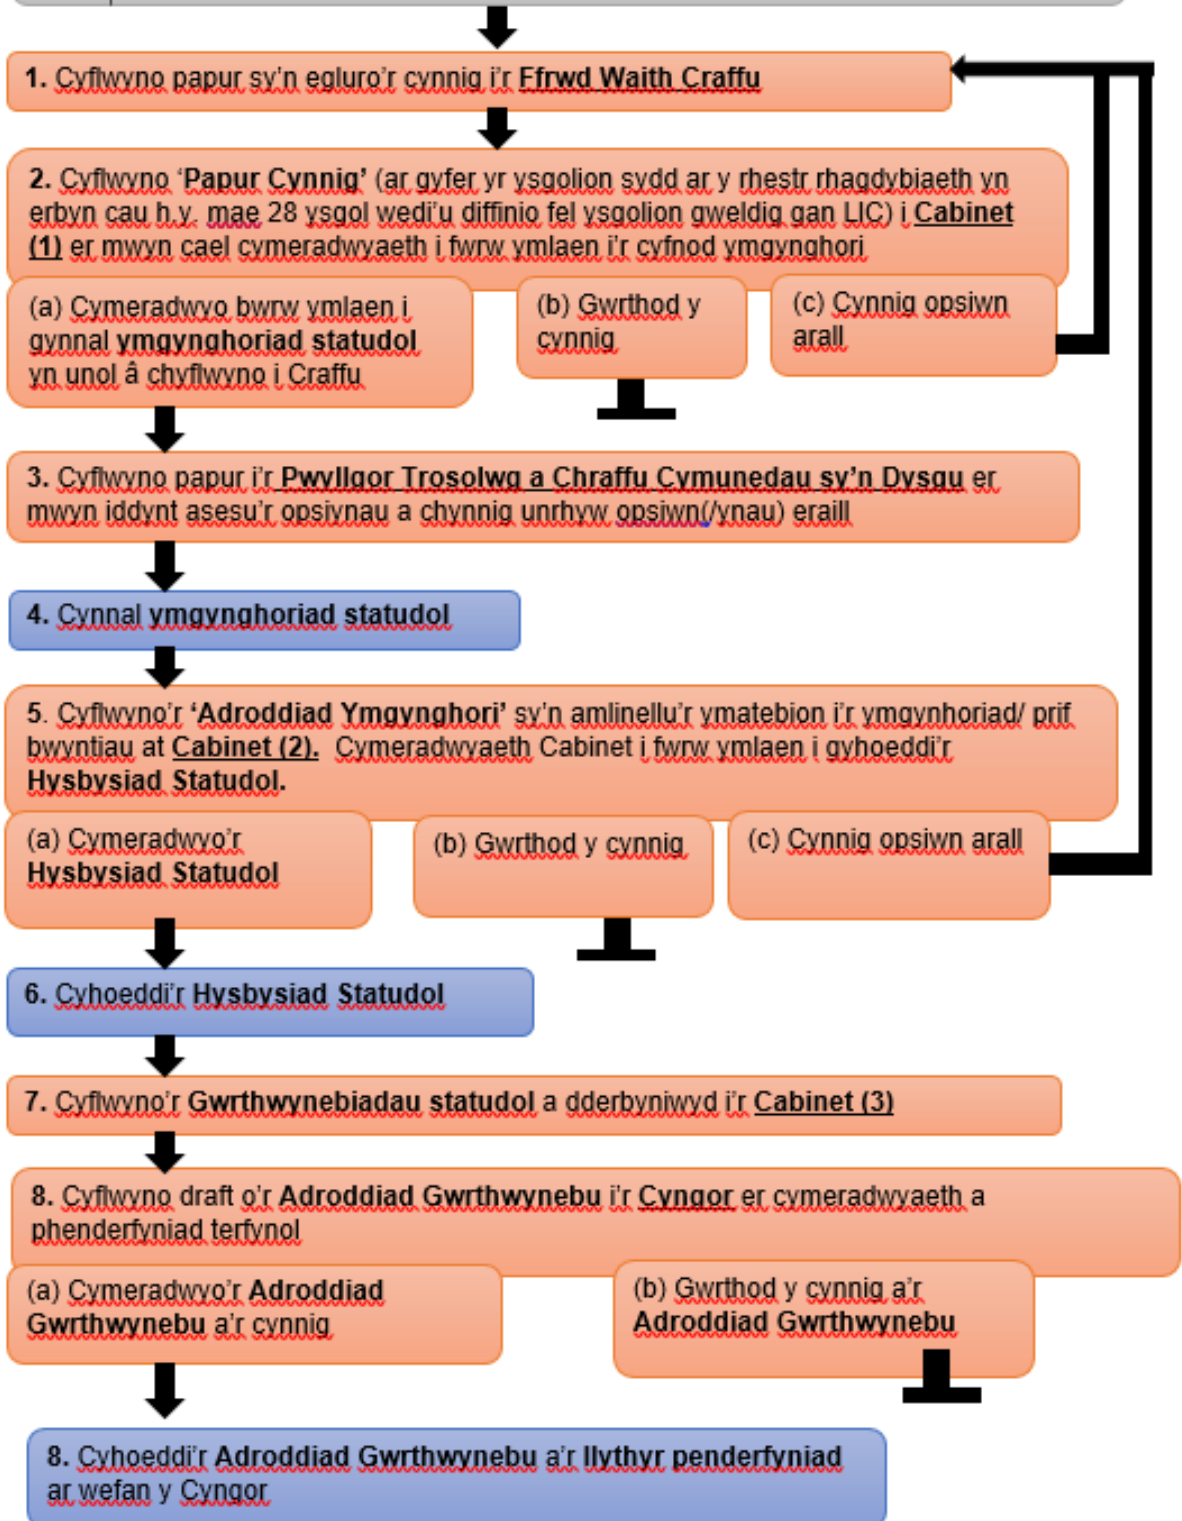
1. Cyflwyno papur sy'n egluro'r cynnig i'r Ffrwd Waith Craffu

2. Cyflwyno 'Papur Cynnig' (ar gyfer yr ysgolion sydd ar y rhestr rhagdybiaeth yn erbyn cau h.y. mae 28 ysgol wedi'u diffinio fel ysgolion gweldig gan LlC) i Cabinet (1) er mwyn cael cymeradwyaeth i fwrw ymlaen i'r cyfnod ymgynghori

(a) Cymeradwyo bwrw ymlaen i gynnal ymgynghoriad statudol yn unol â chyflwyno i Craffu

(b) Gwrthod y cynnig

(c) Cynnig opsiwn arall

3. Cyflwyno papur i'r Pwyllgor Trosolwg a Chraffu Cymunedau sy'n Dysgu er mwyn iddynt asesu'r opsiynau a chynnig unrhyw opsiwn(/ynau) eraill

4. Cynnal ymgynghoriad statudol

5. Cyflwyno'r 'Adroddiad Ymgynghori' sy'n amlinellu'r ymatebion i'r ymgynhoriad/ prif bwyntiau at Cabinet (2). Cymeradwyaeth Cabinet i fwrw ymlaen i gyhoeddi'r Hysbysiad Statudol.

(a) Cymeradwyo'r Hysbysiad Statudol

(b) Gwrthod y cynnig

(c) Cynnig opsiwn arall

6. Cyhoeddi'r Hysbysiad Statudol

7. Cyflwyno'r Gwrthwynebiadau statudol a dderbyniwyd i'r Cabinet (3)

8. Cyflwyno draft o'r Adroddiad Gwrthwynebu i'r Cyngor er cymeradwyaeth a phenderfyniad terfynol

(a) Cymeradwyo'r Adroddiad Gwrthwynebu a'r cynnig

(b) Gwrthod y cynnig a'r Adroddiad Gwrthwynebu

8. Cyhoeddi'r Adroddiad Gwrthwynebu a'r llythyr penderfyniad ar wefan y Cyngor